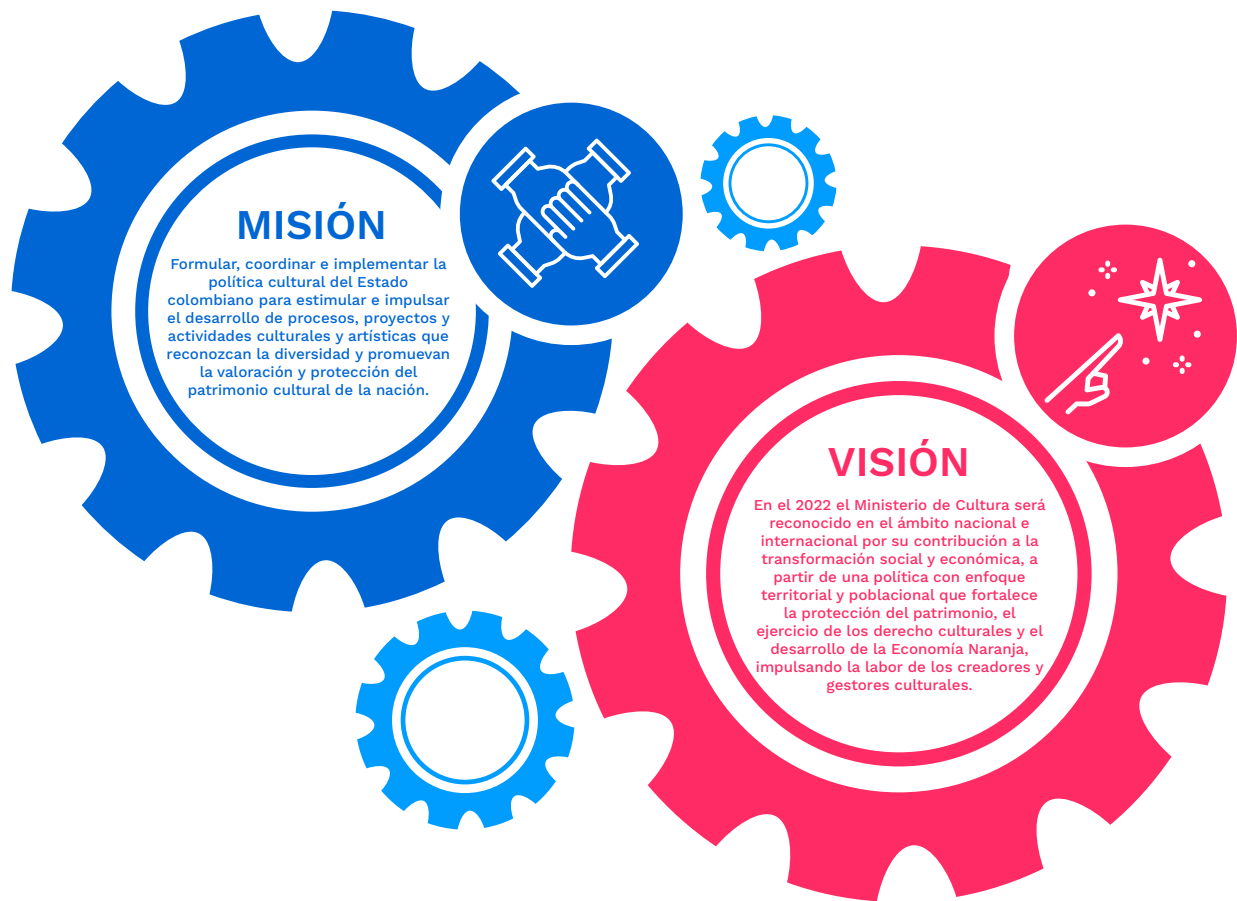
MISIÓN

Formular, coordinar e implementar la política cultural del Estado colombiano para estimular e impulsar el desarrollo de procesos, proyectos y actividades culturales y artísticas que reconozcan la diversidad y promuevan la valoración y protección del patrimonio cultural de la nación.

VISIÓN

En el 2022 el Ministerio de Cultura será reconocido en el ámbito nacional e internacional por su contribución a la transformación social y económica, a partir de una política con enfoque territorial y poblacional que fortalece la protección del patrimonio, el ejercicio de los derecho culturales y el desarrollo de la Economía Naranja, impulsando la labor de los creadores y gestores culturales.